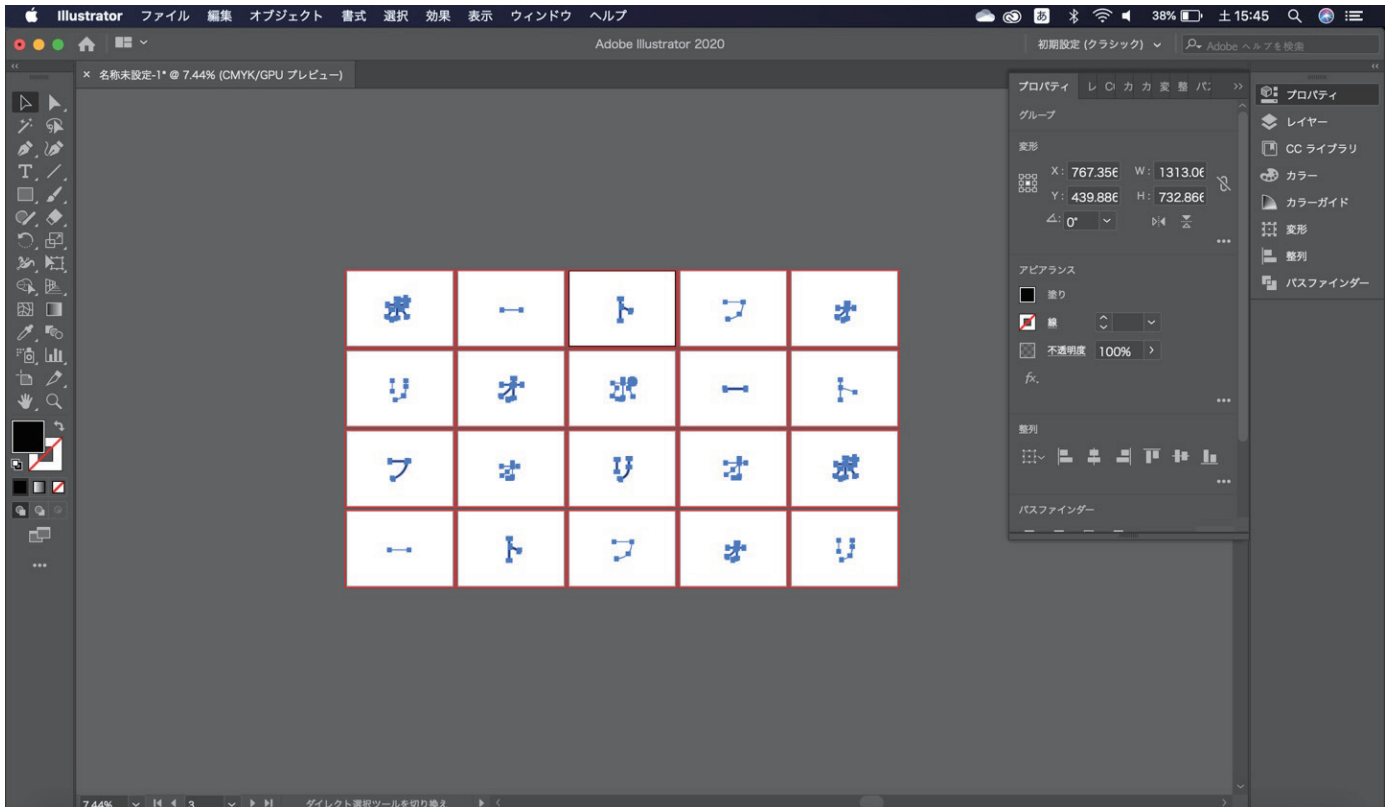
Illustrator ファイル 編集 オブジェクト 書式 選択 効果 表示 ウィンドウ ヘルプ
あ 38% 土 15:45

Adobe Illustrator 2020
初期設定 (クラシック)
Adobe ヘルプを検索

× 名称未設定-1* @ 7.44% (CMYK/GPU プレビュー)

プロパティ レ C カ カ 変 整 パ
グループ
変形
X: 767.356
W: 1313.06
Y: 439.886
H: 732.866
0°

アピアランス
塗り
線
不透明度 100%
fx.

整列

パスファインダー

プロパティ
レイヤー
CC ライブラリ
カラー
カラーガイド
変形
整列
パスファインダー

7.44%
3
ダイレクト選択ツールを切り換え